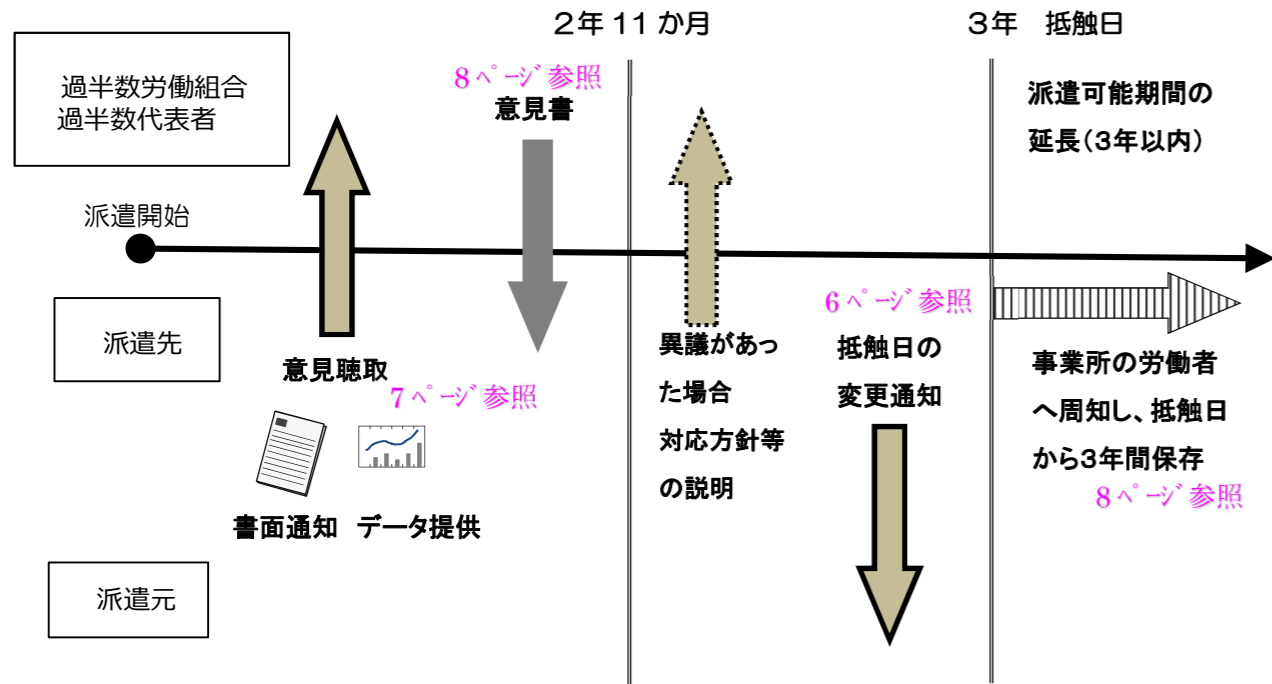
２年 11 か月

３年　抵触日

過半数労働組合
過半数代表者

8ページ参照
意見書

派遣可能期間の
延長（3年以内）

派遣開始

派遣先

6ページ参照

意見聴取
7ページ参照

異議があった場合
対応方針等
の説明

抵触日の
変更通知

事業所の労働者
へ周知し、抵触日
から3年間保存
8ページ参照

書面通知　データ提供

派遣元